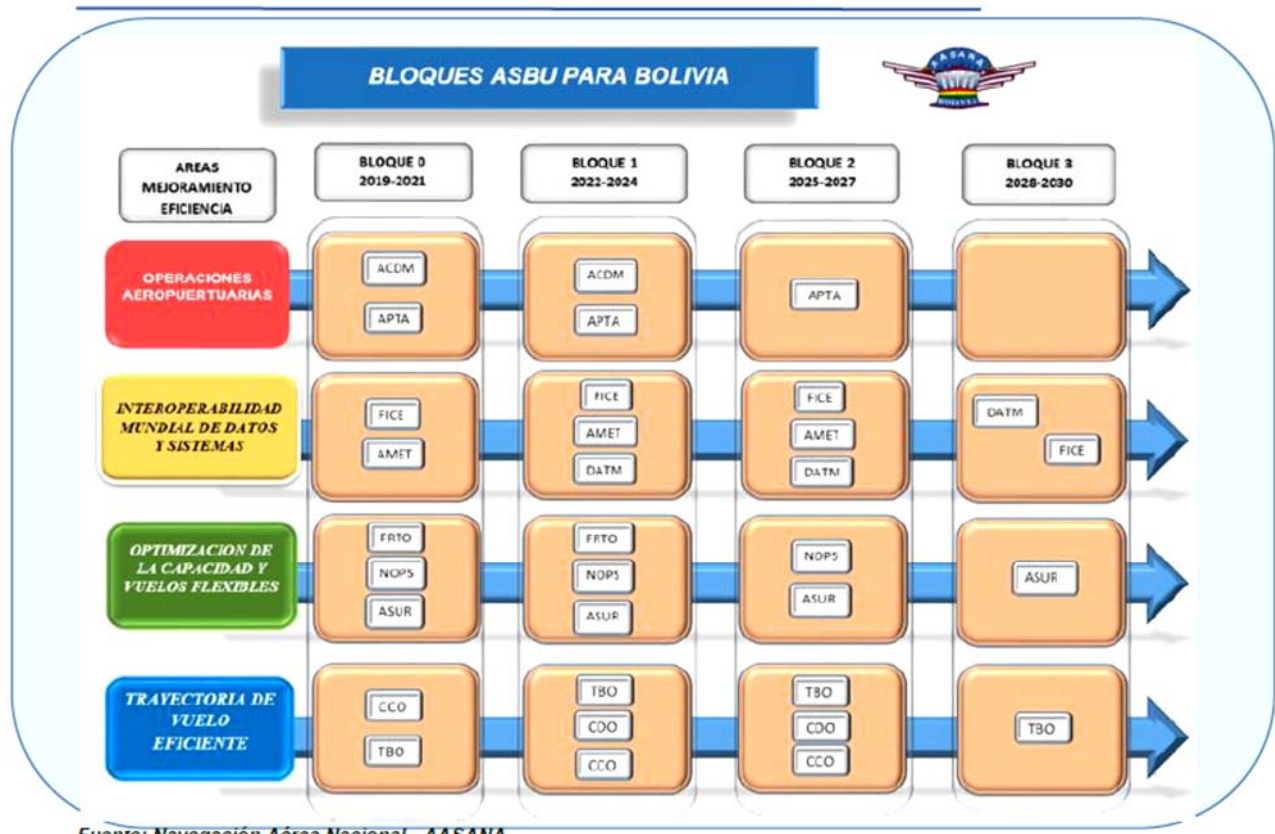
BLOQUES ASBU PARA BOLIVIA

AASANA
BOLIVIA

| AREAS MEJORAMIENTO EFICIENCIA | BLOQUE 0 2019-2021 | BLOQUE 1 2022-2024 | BLOQUE 2 2025-2027 | BLOQUE 3 2028-2030 |
|---|---|---|---|---|
| OPERACIONES AEROPUERTUARIAS | ACDM APTA | ACDM APTA | APTA | |
| INTEROPERABILIDAD MUNDIAL DE DATOS Y SISTEMAS | FICE AMET | FICE AMET DATM | FICE AMET DATM | DATM FICE |
| OPTIMIZACION DE LA CAPACIDAD Y VUELOS FLEXIBLES | FRTO NOPS ASUR | FRTO NOPS ASUR | NOPS ASUR | ASUR |
| TRAYECTORIA DE VUELO EFICIENTE | CCO TBO | TBO CDO CCO | TBO CDO CCO | TBO |

Fuente: Navegación Aérea Nacional - AASANA